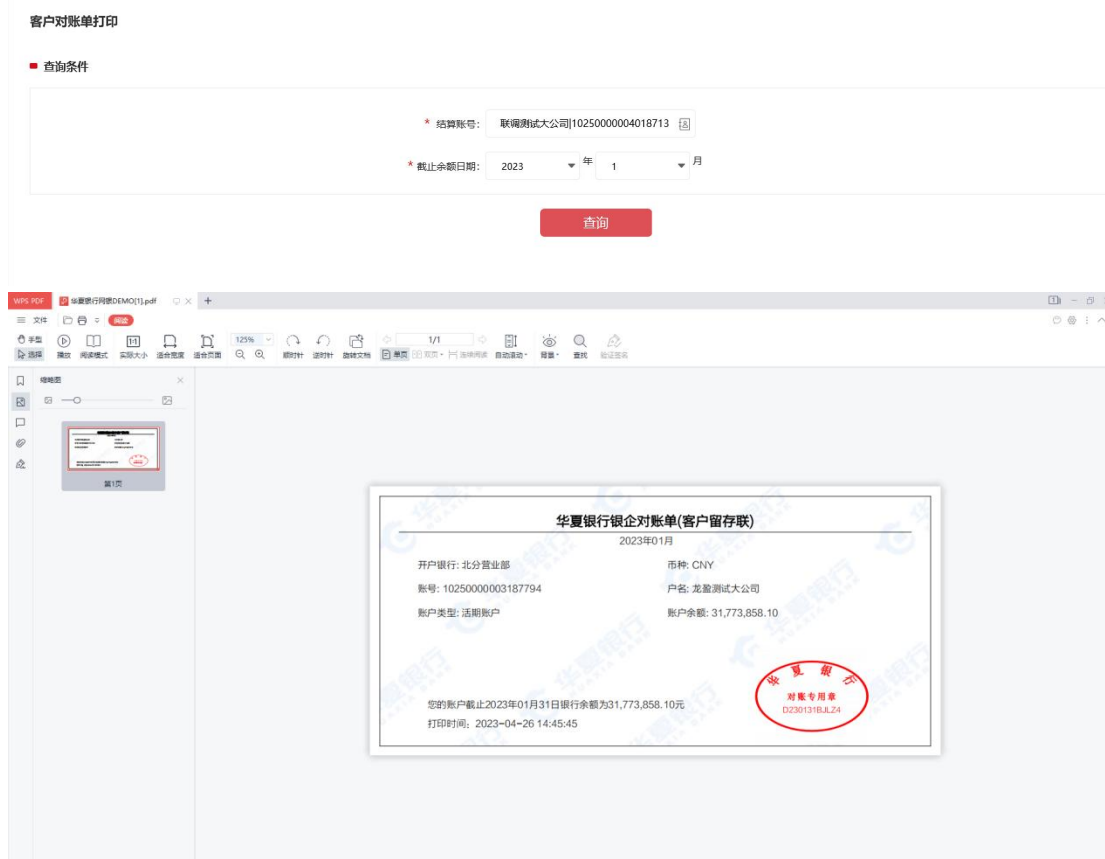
客户对账单打印

查询条件

* 结算账号: 联调测试大公司|10250000004018713

* 截止余额日期: 2023 年 1 月

查询

WPS PDF 华夏银行网银DEMO[1].pdf +

文件 阅读

手型 选择 播放 阅读模式 实际大小 适合宽度 适合页面 125% 顺时针 逆时针 旋转文档 1/1 单页 双页 连续阅读 自动滚动 背景 查找 验证签名

缩略图

第1页

华夏银行银企对账单(客户留存联)

2023年01月

开户银行: 北分营业部

币种: CNY

账号: 10250000003187794

户名: 龙盈测试大公司

账户类型: 活期账户

账户余额: 31,773,858.10

华夏银行
对账专用章
D230131BJLZ4

您的账户截止2023年01月31日银行余额为31,773,858.10元

打印时间: 2023-04-26 14:45:45